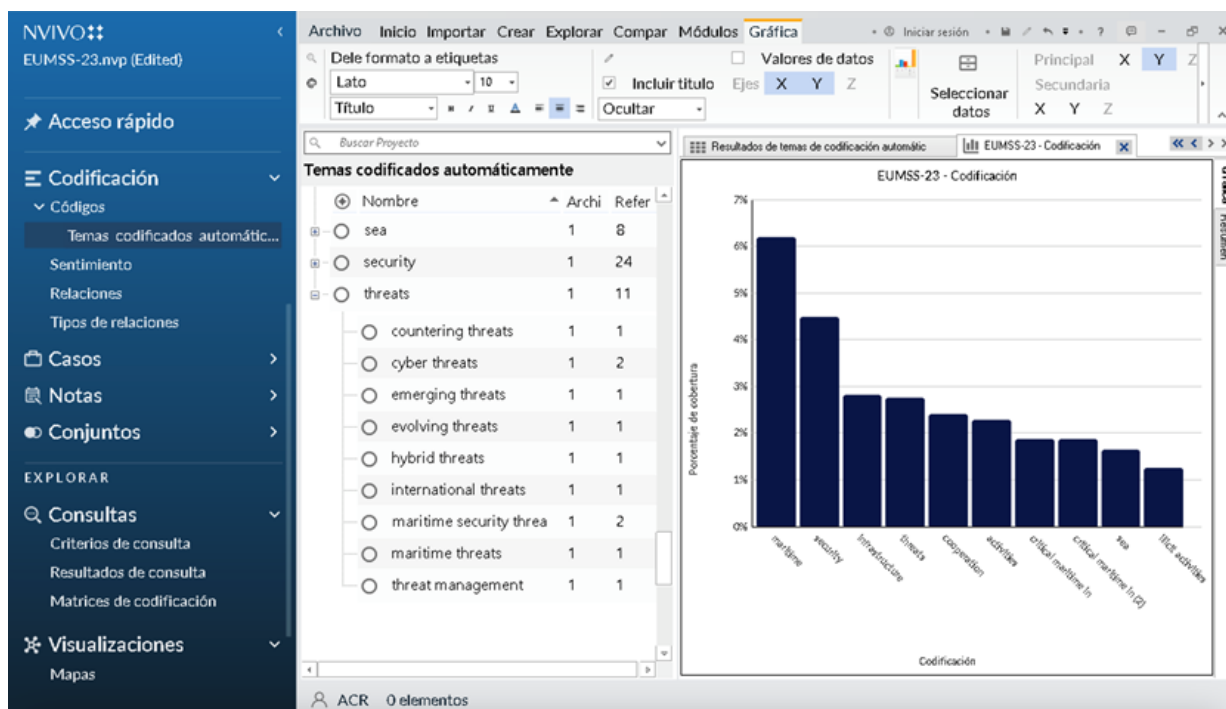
NVIVO

EUMSS-23.nvp (Edited)

Acceso rápido

Codificación

Códigos

Temas codificados automátic...

Sentimiento

Relaciones

Tipos de relaciones

Casos

Notas

Conjuntos

EXPLORAR

Consultas

Criterios de consulta

Resultados de consulta

Matrices de codificación

Visualizaciones

Mapas

Archivo Inicio Importar Crear Explorar Compar Módulos Gráfica

Iniciar sesión

Dele formato a etiquetas

Lato 10

Título

Valores de datos

Incluir título

Ejes X Y Z

Ocultar

Seleccionar datos

Principal X Y Z

Secundaria

X Y Z

Buscar Proyecto

Temas codificados automáticamente

| Nombre | Archi | Refer |
|---|---|---|
| sea | 1 | 8 |
| security | 1 | 24 |
| threats | 1 | 11 |
| countering threats | 1 | 1 |
| cyber threats | 1 | 2 |
| emerging threats | 1 | 1 |
| evolving threats | 1 | 1 |
| hybrid threats | 1 | 1 |
| international threats | 1 | 1 |
| maritime security threa | 1 | 2 |
| maritime threats | 1 | 1 |
| threat management | 1 | 1 |

Resultados de temas de codificación automátic

EUMSS-23 - Codificación

EUMSS-23 - Codificación

7%
6%
5%
4%
3%
2%
1%
0%

Porcentaje de cobertura

maritime
security
infrastructure
threats
cooperation
activities
critical maritime In
critical maritime In (2)
sea
illicit activities

Codificación

Gráfica

Resumen

ACR 0 elementos